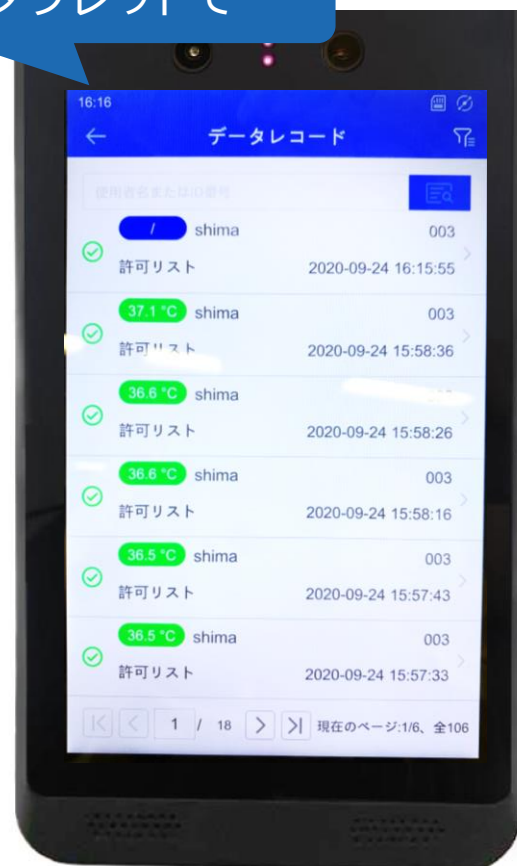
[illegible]ブレットで

16:16

データレコード

使用者名または ID 番号

/ shima 003
許可リスト 2020-09-24 16:15:55

37.1 °C shima 003
許可リスト 2020-09-24 15:58:36

36.6 °C shima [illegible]
許可リスト 2020-09-24 15:58:26

36.6 °C shima 003
許可リスト 2020-09-24 15:58:16

36.5 °C shima 003
許可リスト 2020-09-24 15:57:43

36.5 °C shima 003
許可リスト 2020-09-24 15:57:33

1 / 18 現在のページ:1/6、全106